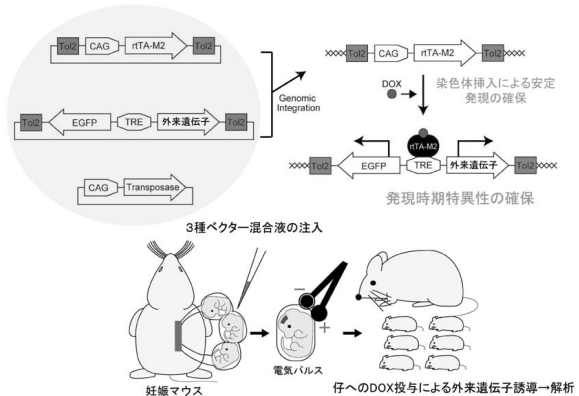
Tol2 CAG rtTA-M2 Tol2

Tol2 EGFP TRE 外来遺伝子 Tol2

CAG Transposase

Genomic Integration

Tol2 CAG rtTA-M2 Tol2

DOX

染色体挿入による安定発現の確保

rtTA-M2

Tol2 EGFP TRE 外来遺伝子 Tol2

発現時期特異性の確保

3種ベクター混合液の注入

−

+

電気パルス

妊娠マウス

仔へのDOX投与による外来遺伝子誘導→解析